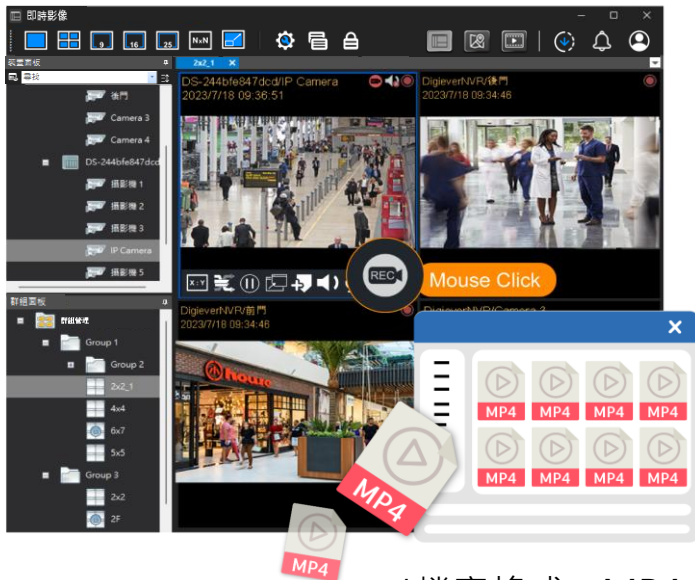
即時影像

9 16 25 N×N

裝置面板

尋找

後門

Camera 3

Camera 4

DS-244bfe847dcd

攝影機 1

攝影機 2

攝影機 3

IP Camera

攝影機 5

群組面板

群組管理

Group 1

Group 2

2x2_1

4x4

6x7

5x5

Group 3

2x2

2F

2x2_1

DS-244bfe847dcd/IP Camera
2023/7/18 09:36:51

DigieverNVR/後門
2023/7/18 09:34:46

X:Y

REC

Mouse Click

DigieverNVR/前門
2023/7/18 09:34:46

DigieverNVR/Camera 3

MP4 MP4 MP4 MP4
MP4 MP4 MP4 MP4

MP4

MP4

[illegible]檔案格式 MP4